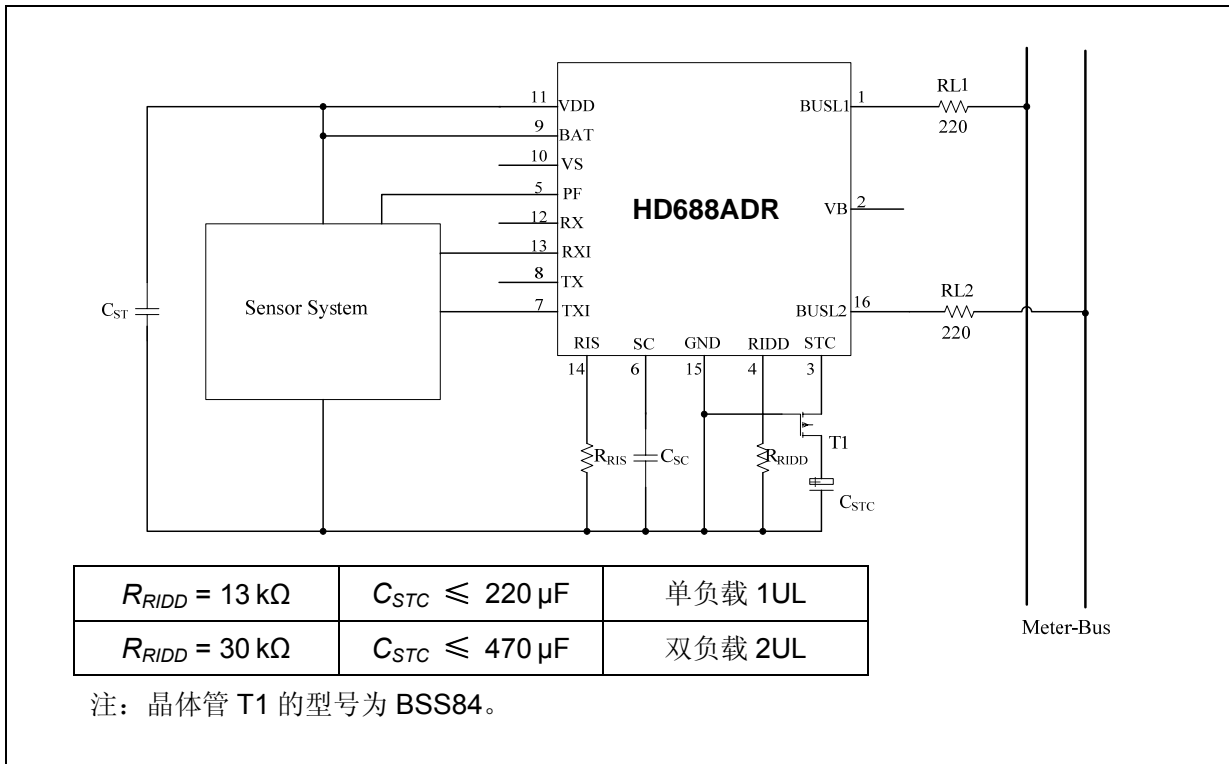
11 VDD
9 BAT
10 VS
5 PF
12 RX
13 RXI
8 TX
7 TXI

HD688ADR

BUSL1 1
VB 2
BUSL2 16

RL1
220
RL2
220

RIS SC GND RIDD STC
14 6 15 4 3

$C_{ST}$

Sensor System

$R_{RIS}$ $C_{SC}$ $R_{RIDD}$ T1 $C_{STC}$

Meter-Bus

| $R_{RIDD}$ = 13 kΩ | $C_{STC}$ ⩽ 220 μF | 单负载 1UL |
|---|---|---|
| $R_{RIDD}$ = 30 kΩ | $C_{STC}$ ⩽ 470 μF | 双负载 2UL |

注：晶体管 T1 的型号为 BSS84。